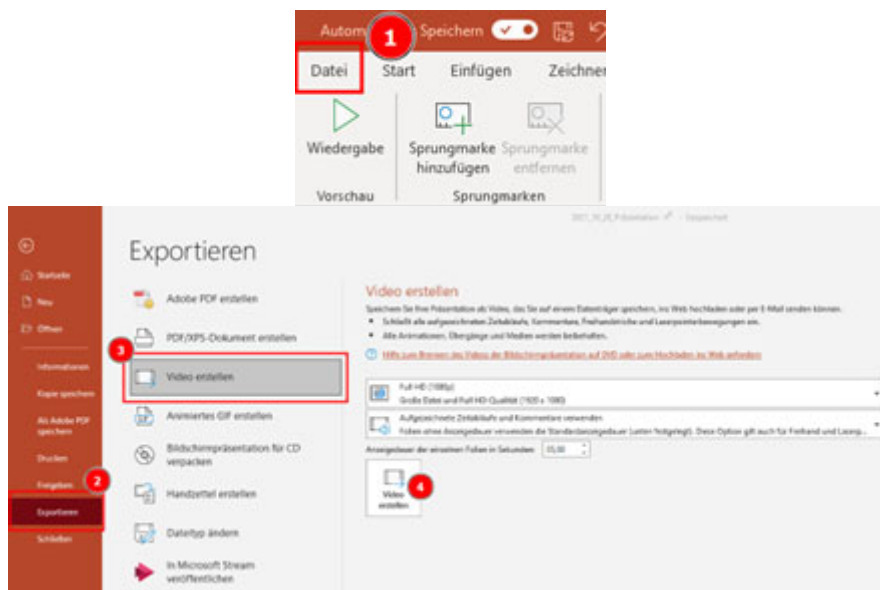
Autom 1 Speichern

Datei Start Einfügen Zeichnen

Wiedergabe

Sprungmarke hinzufügen

Sprungmarke entfernen

Vorschau

Sprungmarken

2021_10_20_Präsentation - Gespeichert

Startseite

Neu

Öffnen

Informationen

Kopie speichern

Als Adobe PDF speichern

Drucken

Freigeben 2

Exportieren

Schließen

Exportieren

Adobe PDF erstellen

PDF/XPS-Dokument erstellen

3

Video erstellen

Animiertes GIF erstellen

Bildschirmpräsentation für CD verpacken

Handzettel erstellen

Dateityp ändern

In Microsoft Stream veröffentlichen

Video erstellen

Speichern Sie Ihre Präsentation als Video, das Sie auf einem Datenträger speichern, ins Web hochladen oder per E-Mail senden können.

Schließt alle aufgezeichneten Zeitabläufe, Kommentare, Freihandstriche und Laserpointerbewegungen ein.

Alle Animationen, Übergänge und Medien werden beibehalten.

Hilfe zum Brennen des Videos der Bildschirmpräsentation auf DVD oder zum Hochladen ins Web anfordern

Full HD (1080p)

Große Datei und Full HD-Qualität (1920 x 1080)

Aufgezeichnete Zeitabläufe und Kommentare verwenden

Folien ohne Anzeigedauer verwenden die Standardanzeigedauer (unten festgelegt). Diese Option gilt auch für Freihand und Laserp...

Anzeigedauer der einzelnen Folien in Sekunden: 05,00

Video erstellen 4